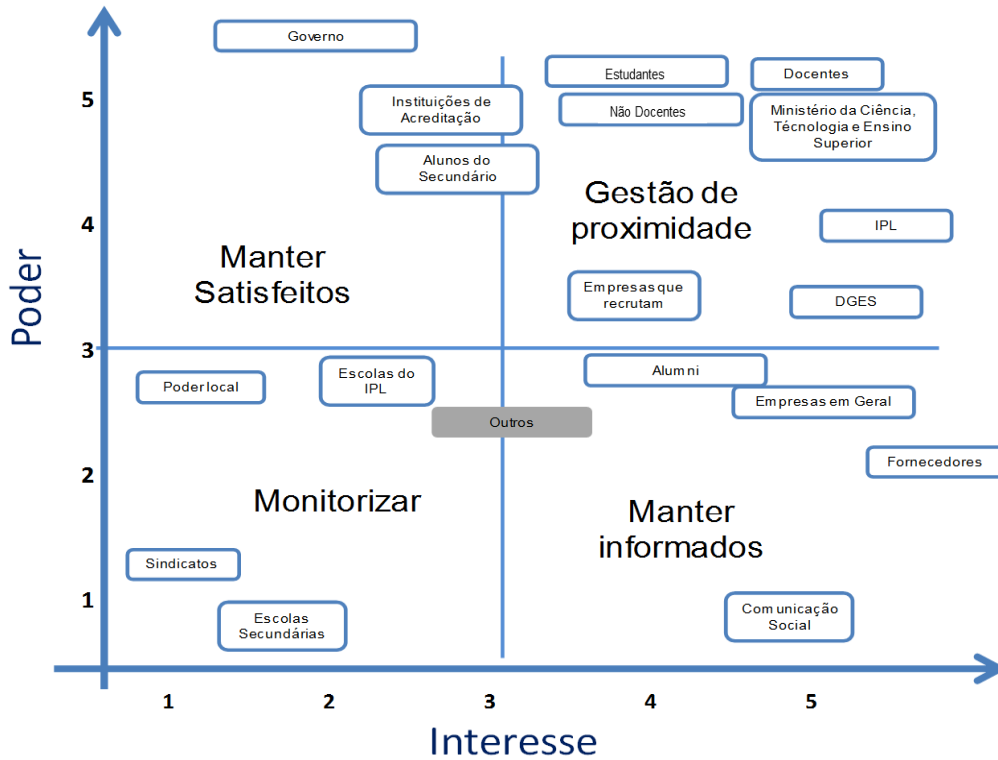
Governo

Estudantes

Docentes

5

Instituições de Acreditação

Não Docentes

Ministério da Ciência, Técnologia e Ensino Superior

Alunos do Secundário

Gestão de proximidade

4

IPL

Manter Satisfeitos

Poder

Empresas que recrutam

DGES

3

Poder local

Escolas do IPL

Alumni

Empresas em Geral

Outros

2

Fornecedores

Monitorizar

Manter informados

Sindicatos

1

Escolas Secundárias

Comunicação Social

1

2

3

4

5

Interesse